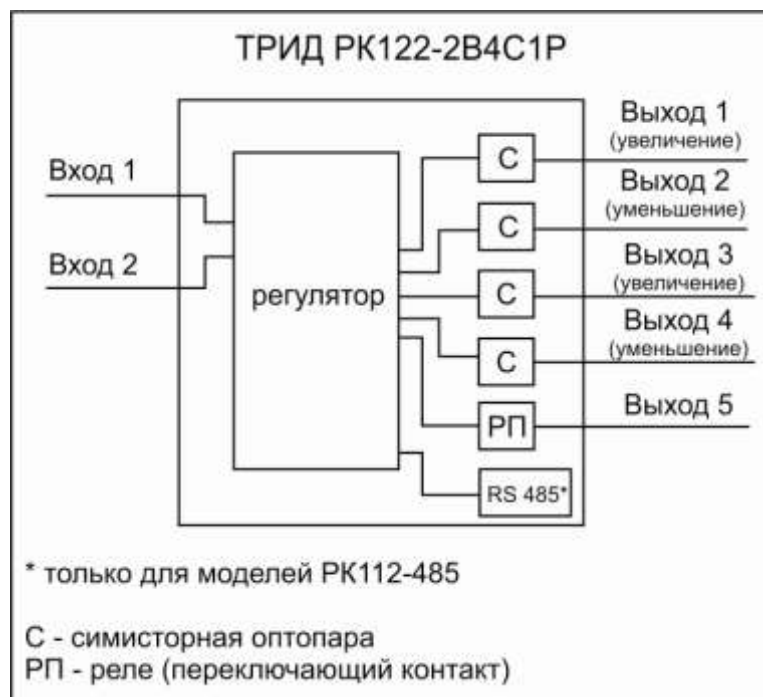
ТРИД РК122-2В4С1Р

Вход 1

Вход 2

регулятор

С

С

С

С

РП

RS 485*

Выход 1
(увеличение)

Выход 2
(уменьшение)

Выход 3
(увеличение)

Выход 4
(уменьшение)

Выход 5

* только для моделей РК112-485

С - симисторная оптопара
РП - реле (переключающий контакт)